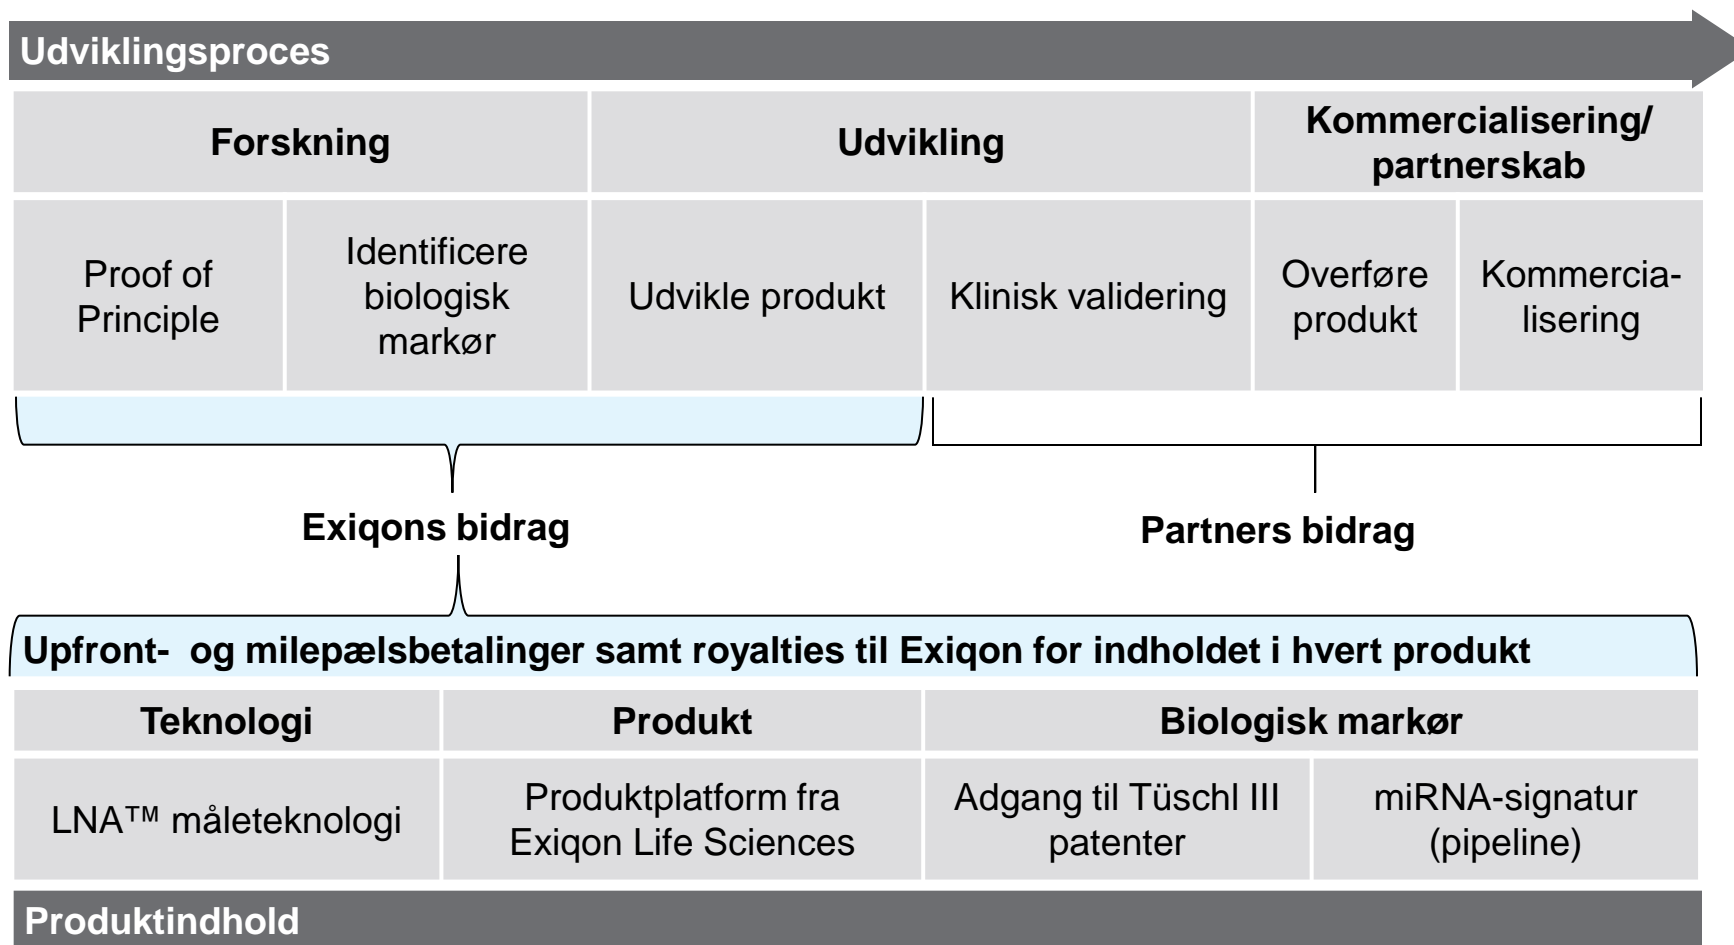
Udviklingsproces

| Forskning | | Udvikling | | Kommercialisering/ partnerskab | |
|---|---|---|---|---|---|
| Proof of Principle | Identificere biologisk markør | Udvikle produkt | Klinisk validering | Overføre produkt | Kommercia-lisering |

Exiqons bidrag

Partners bidrag

Upfront- og milepælsbetalinger samt royalties til Exiqon for indholdet i hvert produkt

| Teknologi | Produkt | Biologisk markør | |
|---|---|---|---|
| LNA™ måleteknologi | Produktplatform fra Exiqon Life Sciences | Adgang til Tüschl III patenter | miRNA-signatur (pipeline) |

Produktindhold